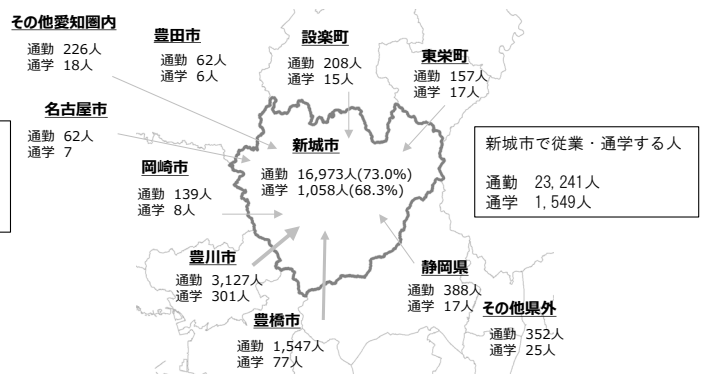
その他愛知圏内
通勤 226人
通学 18人

豊田市
通勤 62人
通学 6人

設楽町
通勤 208人
通学 15人

東栄町
通勤 157人
通学 17人

名古屋市
通勤 62人
通学 7

新城市
通勤 16,973人(73.0%)
通学 1,058人(68.3%)

新城市で従業・通学する人

通勤 23,241人
通学 1,549人

岡崎市
通勤 139人
通学 8人

豊川市
通勤 3,127人
通学 301人

静岡県
通勤 388人
通学 17人

その他県外
通勤 352人
通学 25人

豊橋市
通勤 1,547人
通学 77人